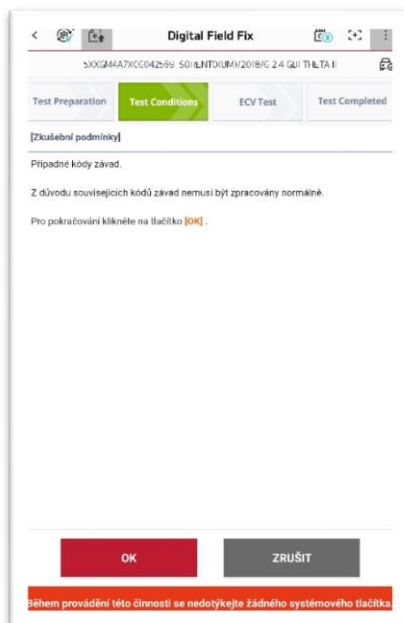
Digital Field Fix

5XXGM4A7XCG042569 SONLNTOXUMX/2018/G 2.4 GDI THETA II

Test Preparation | Test Conditions | ECV Test | Test Completed

[Zkušební podmínky]

Případné kódy závad.

Z důvodu souvisejících kódů závad nemusí být zpracovány normálně.

Pro pokračování klikněte na tlačítko [OK] .

OK

ZRUŠIT

Během provádění této činnosti se nedotýkejte žádného systémového tlačítka.